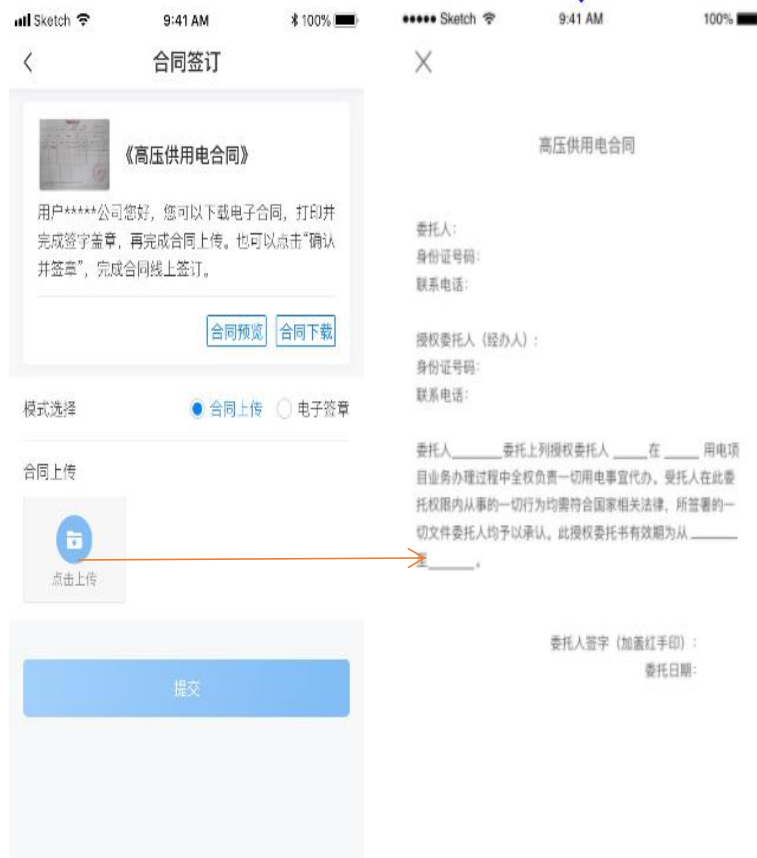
Sketch 9:41 AM 100%

<

合同签订

《高压供用电合同》

用户*****公司您好，您可以下载电子合同，打印并完成签字盖章，再完成合同上传。也可以点击"确认并签章"，完成合同线上签订。

合同预览 合同下载

模式选择 合同上传 电子签章

合同上传

点击上传

提交

Sketch 9:41 AM 100%

X

高压供用电合同

委托人：
身份证号码：
联系电话：

授权委托人（经办人）：
身份证号码：
联系电话：

委托人______委托上列授权委托人 ____在 ____ 用电项目业务办理过程中全权负责一切用电事宜代办。受托人在此委托权限内从事的一切行为均需符合国家相关法律，所签署的一切文件委托人均予以承认。此授权委托书有效期为从 ______至______。

委托人签字（加盖红手印）：
委托日期：